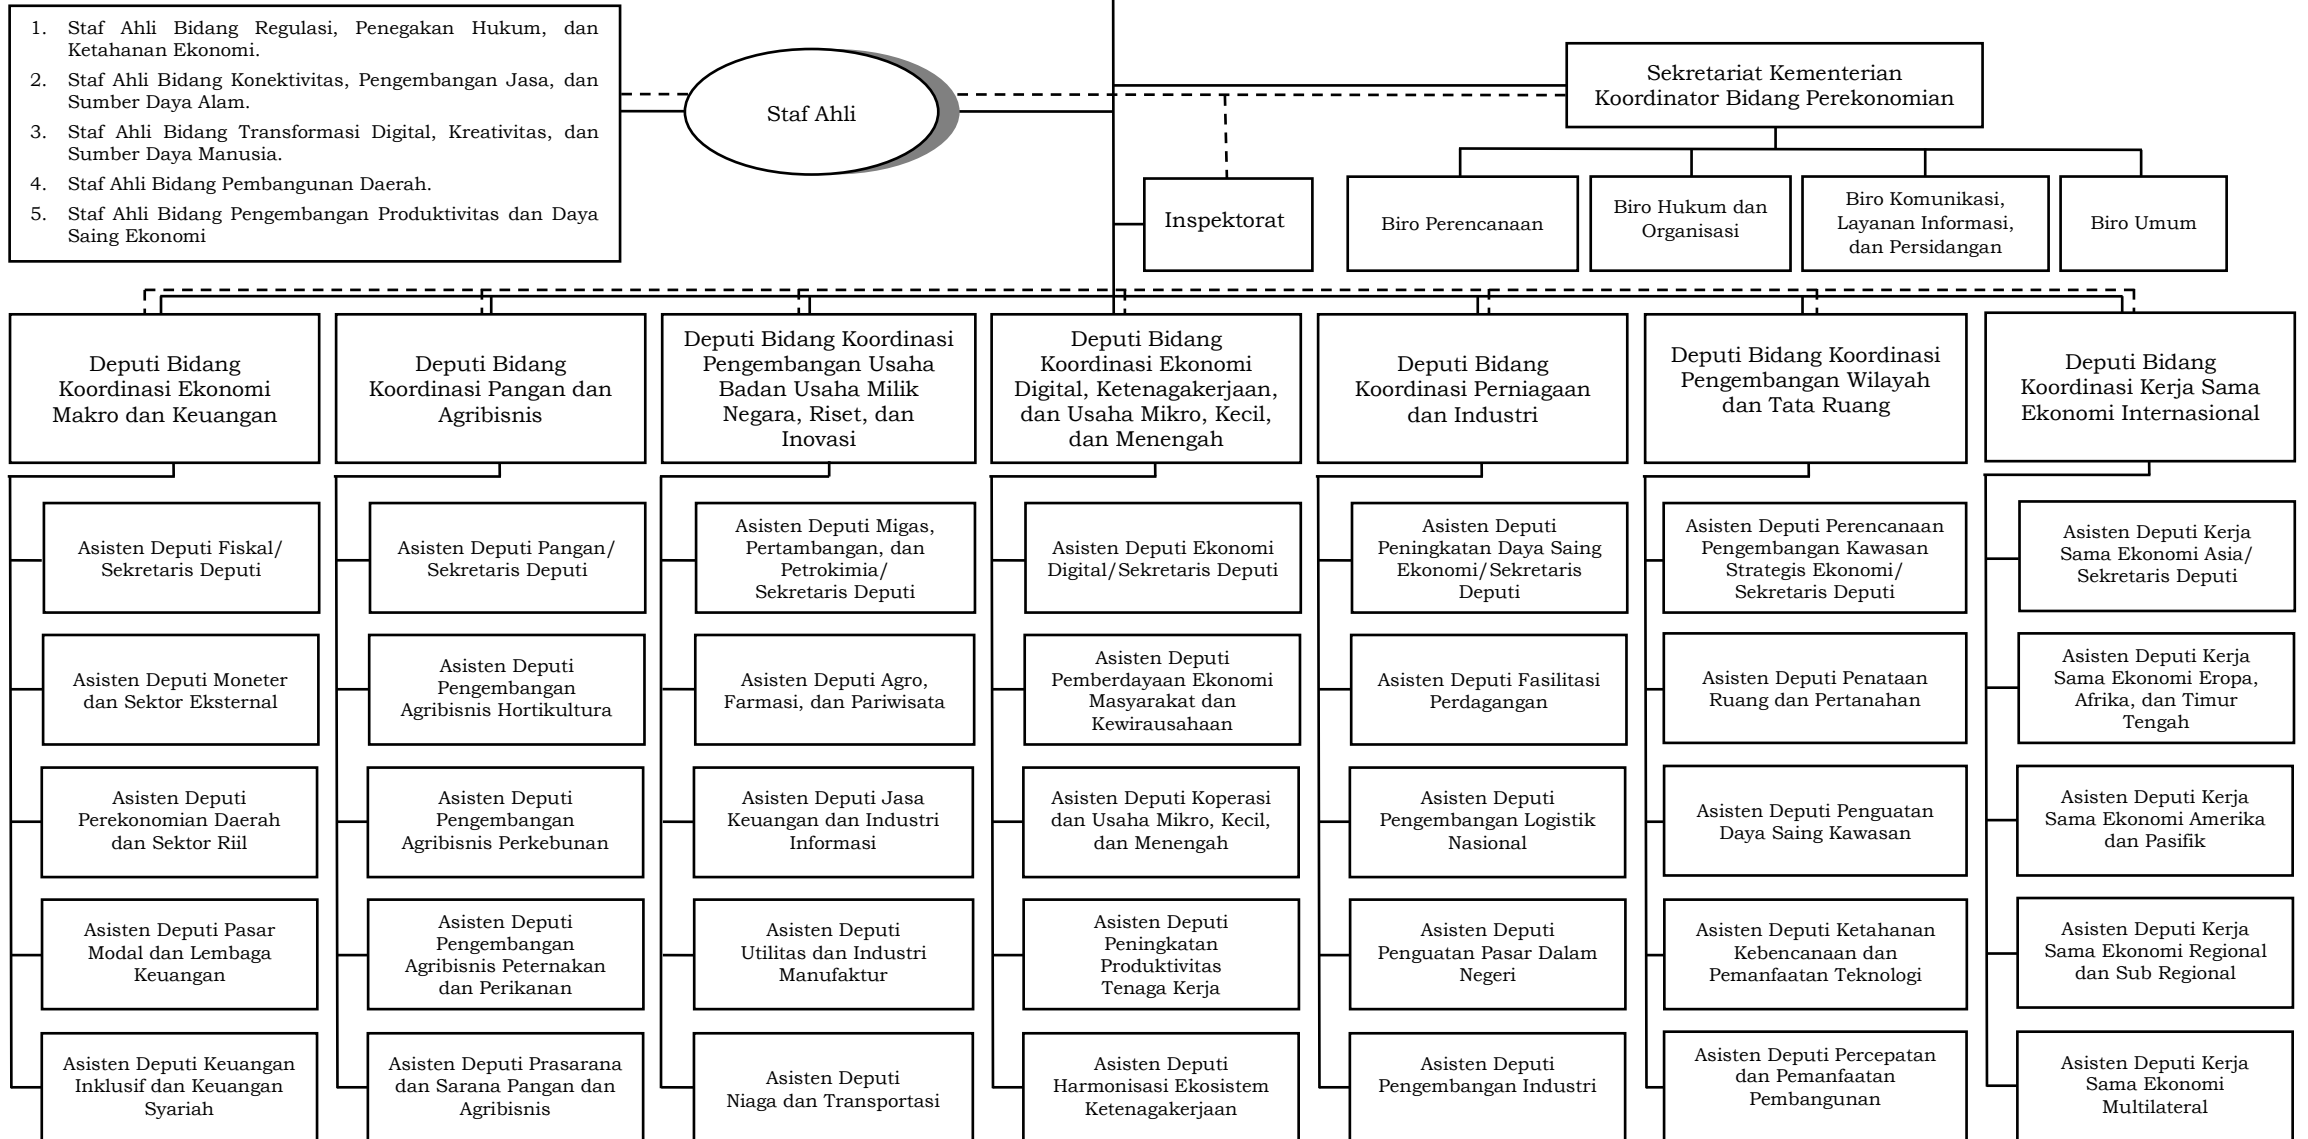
1. Staf Ahli Bidang Regulasi, Penegakan Hukum, dan Ketahanan Ekonomi.
2. Staf Ahli Bidang Konektivitas, Pengembangan Jasa, dan Sumber Daya Alam.
3. Staf Ahli Bidang Transformasi Digital, Kreativitas, dan Sumber Daya Manusia.
4. Staf Ahli Bidang Pembangunan Daerah.
5. Staf Ahli Bidang Pengembangan Produktivitas dan Daya Saing Ekonomi

Staf Ahli

Sekretariat Kementerian Koordinator Bidang Perekonomian

Inspektorat

Biro Perencanaan

Biro Hukum dan Organisasi

Biro Komunikasi, Layanan Informasi, dan Persidangan

Biro Umum

Deputi Bidang Koordinasi Ekonomi Makro dan Keuangan

Asisten Deputi Fiskal/ Sekretaris Deputi

Asisten Deputi Moneter dan Sektor Eksternal

Asisten Deputi Perekonomian Daerah dan Sektor Riil

Asisten Deputi Pasar Modal dan Lembaga Keuangan

Asisten Deputi Keuangan Inklusif dan Keuangan Syariah

Deputi Bidang Koordinasi Pangan dan Agribisnis

Asisten Deputi Pangan/ Sekretaris Deputi

Asisten Deputi Pengembangan Agribisnis Hortikultura

Asisten Deputi Pengembangan Agribisnis Perkebunan

Asisten Deputi Pengembangan Agribisnis Peternakan dan Perikanan

Asisten Deputi Prasarana dan Sarana Pangan dan Agribisnis

Deputi Bidang Koordinasi Pengembangan Usaha Badan Usaha Milik Negara, Riset, dan Inovasi

Asisten Deputi Migas, Pertambangan, dan Petrokimia/ Sekretaris Deputi

Asisten Deputi Agro, Farmasi, dan Pariwisata

Asisten Deputi Jasa Keuangan dan Industri Informasi

Asisten Deputi Utilitas dan Industri Manufaktur

Asisten Deputi Niaga dan Transportasi

Deputi Bidang Koordinasi Ekonomi Digital, Ketenagakerjaan, dan Usaha Mikro, Kecil, dan Menengah

Asisten Deputi Ekonomi Digital/Sekretaris Deputi

Asisten Deputi Pemberdayaan Ekonomi Masyarakat dan Kewirausahaan

Asisten Deputi Koperasi dan Usaha Mikro, Kecil, dan Menengah

Asisten Deputi Peningkatan Produktivitas Tenaga Kerja

Asisten Deputi Harmonisasi Ekosistem Ketenagakerjaan

Deputi Bidang Koordinasi Perniagaan dan Industri

Asisten Deputi Peningkatan Daya Saing Ekonomi/Sekretaris Deputi

Asisten Deputi Fasilitasi Perdagangan

Asisten Deputi Pengembangan Logistik Nasional

Asisten Deputi Penguatan Pasar Dalam Negeri

Asisten Deputi Pengembangan Industri

Deputi Bidang Koordinasi Pengembangan Wilayah dan Tata Ruang

Asisten Deputi Perencanaan Pengembangan Kawasan Strategis Ekonomi/ Sekretaris Deputi

Asisten Deputi Penataan Ruang dan Pertanahan

Asisten Deputi Penguatan Daya Saing Kawasan

Asisten Deputi Ketahanan Kebencanaan dan Pemanfaatan Teknologi

Asisten Deputi Percepatan dan Pemanfaatan Pembangunan

Deputi Bidang Koordinasi Kerja Sama Ekonomi Internasional

Asisten Deputi Kerja Sama Ekonomi Asia/ Sekretaris Deputi

Asisten Deputi Kerja Sama Ekonomi Eropa, Afrika, dan Timur Tengah

Asisten Deputi Kerja Sama Ekonomi Amerika dan Pasifik

Asisten Deputi Kerja Sama Ekonomi Regional dan Sub Regional

Asisten Deputi Kerja Sama Ekonomi Multilateral